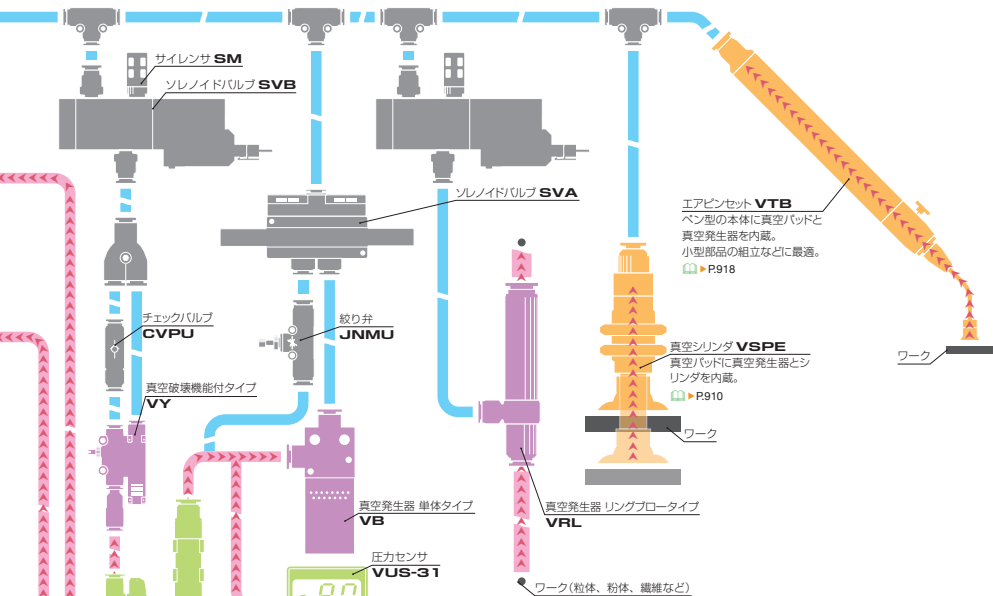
サイレンサ SM

ソレノイドバルブ SVB

ソレノイドバルブ SVA

エアピンセット VTB
ペン型の本体に真空パッドと真空発生器を内蔵。
小型部品の組立などに最適。
P.918

チェックバルブ
CVPU

絞り弁
JNMU

真空破壊機能付タイプ
VY

真空シリンダ VSPE
真空パッドに真空発生器とシリンダを内蔵。
P.910

ワーク

ワーク

真空発生器 単体タイプ
VB

真空発生器 リングブロータイプ
VRL

圧力センサ
VUS-31

ワーク（粒体、粉体、繊維など）